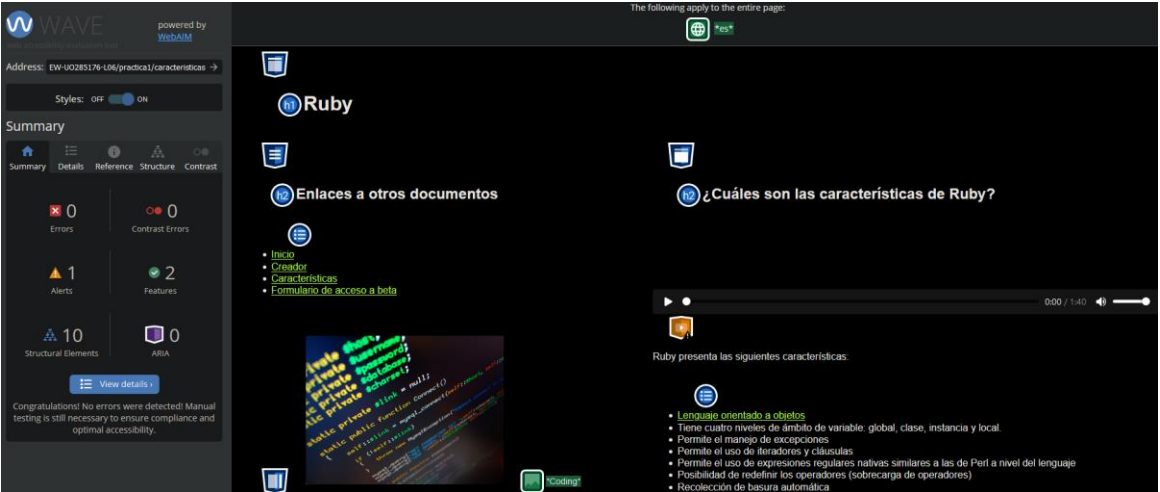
WAVE
web accessibility evaluation tool
powered by WebAIM

Address: EW-UO285176-L06/practica1/caracteristicas

Styles: OFF ON

Summary

Summary Details Reference Structure Contrast

0 Errors
0 Contrast Errors
1 Alerts
2 Features
10 Structural Elements
0 ARIA

View details ›

Congratulations! No errors were detected! Manual testing is still necessary to ensure compliance and optimal accessibility.

The following apply to the entire page:
"es"

h1 Ruby

h2 Enlaces a otros documentos

- Inicio
- Creador
- Características
- Formulario de acceso a beta

"Coding"

h2 ¿Cuáles son las características de Ruby?

0:00 / 1:40

Ruby presenta las siguientes características:

- Lenguaje orientado a objetos
- Tiene cuatro niveles de ámbito de variable: global, clase, instancia y local.
- Permite el manejo de excepciones
- Permite el uso de iteradores y cláusulas
- Permite el uso de expresiones regulares nativas similares a las de Perl a nivel del lenguaje
- Posibilidad de redefinir los operadores (sobrecarga de operadores)
- Recolección de basura automática